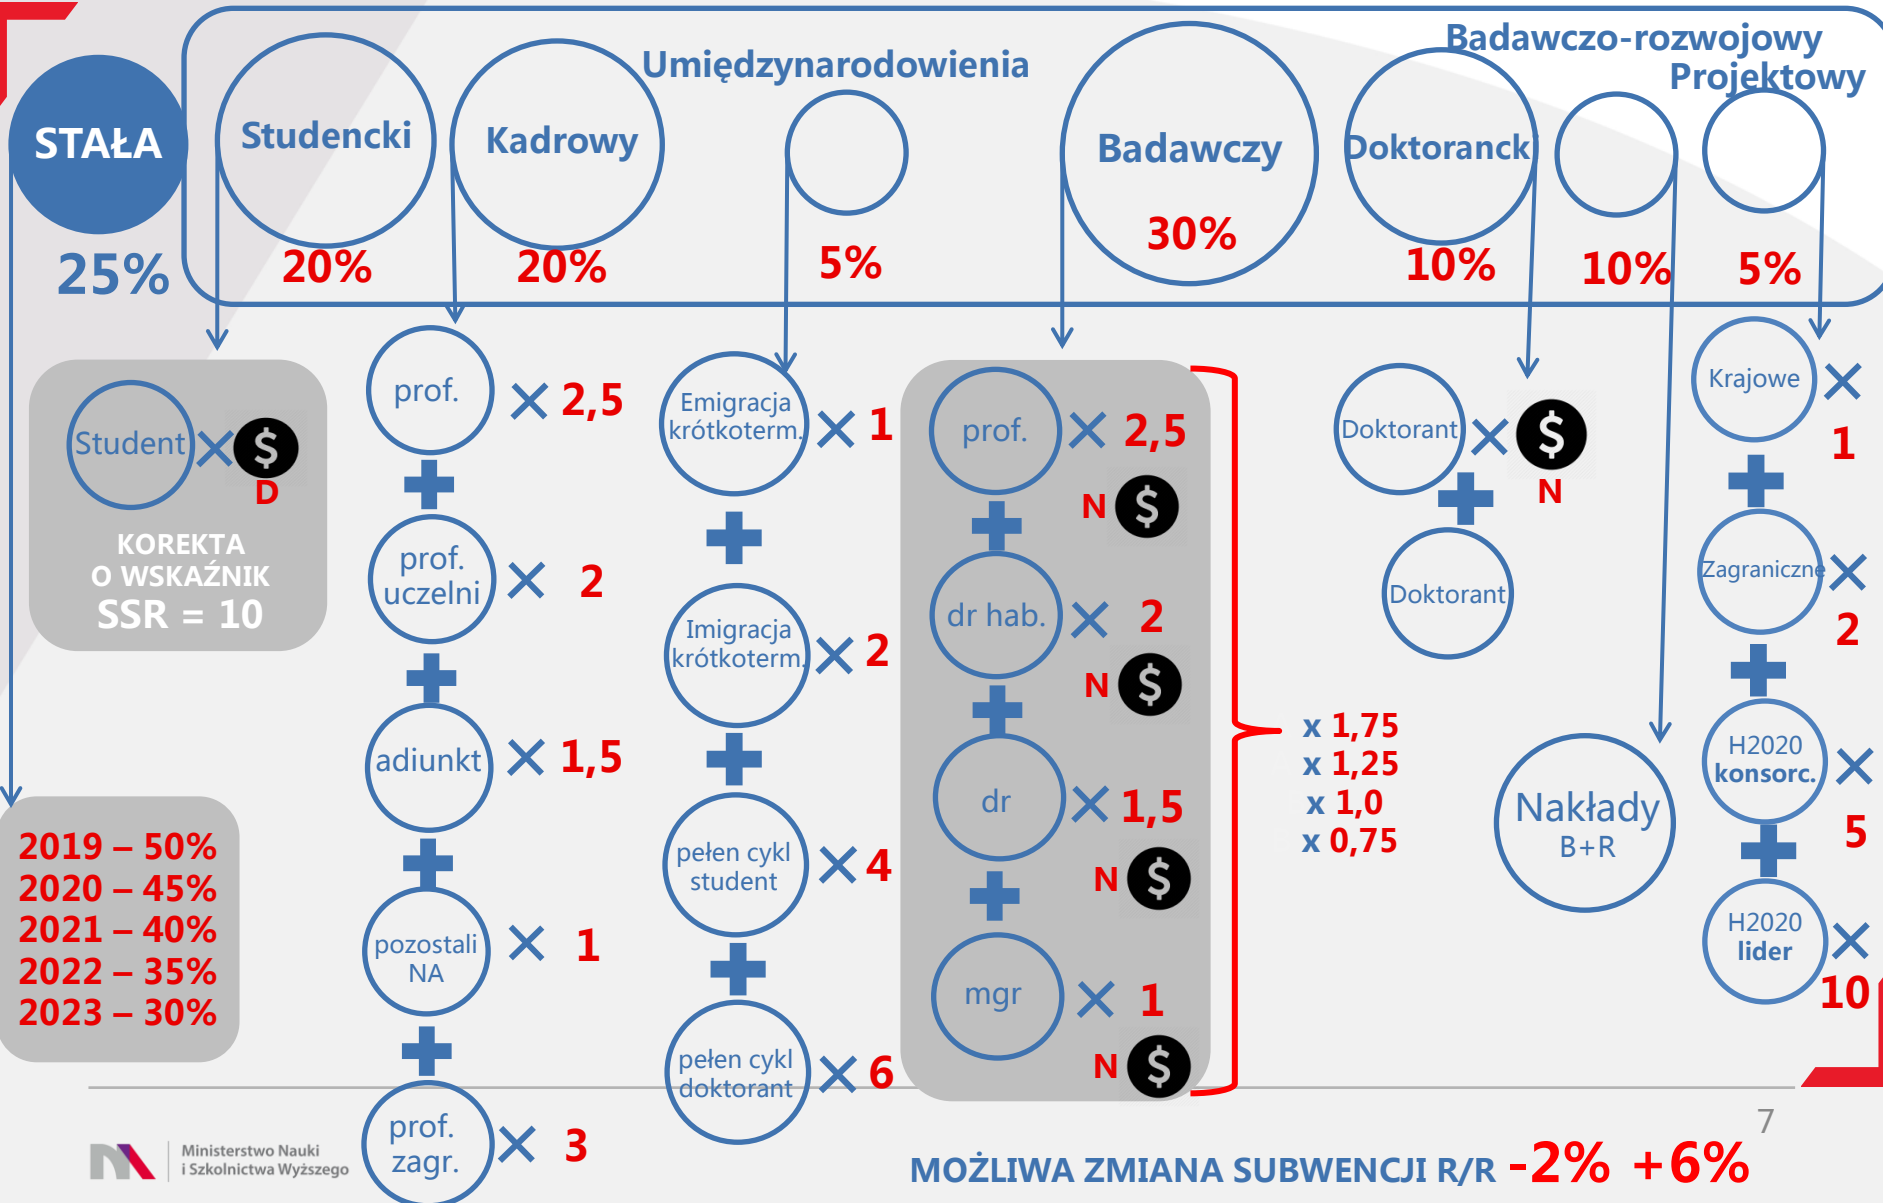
STAŁA
25%

Studencki
20%

Kadrowy
20%

Umiędzynarodowienia
5%

Badawczy
30%

Doktoranck
10%

Badawczo-rozwojowy
10%

Projektowy
5%

Student × $ D
KOREKTA O WSKAŹNIK SSR = 10

2019 – 50%
2020 – 45%
2021 – 40%
2022 – 35%
2023 – 30%

prof. × 2,5
+
prof. uczelni × 2
+
adiunkt × 1,5
+
pozostali NA × 1
+
prof. zagr. × 3

Emigracja krótkoterm. × 1
+
Imigracja krótkoterm. × 2
+
pełen cykl student × 4
+
pełen cykl doktorant × 6

prof. × 2,5
N $
+
dr hab. × 2
N $
+
dr × 1,5
N $
+
mgr × 1
N $

x 1,75
x 1,25
x 1,0
x 0,75

Doktorant × $
N
+
Doktorant

Nakłady B+R

Krajowe × 1
+
Zagraniczne × 2
+
H2020 konsorc. × 5
+
H2020 lider × 10

Ministerstwo Nauki i Szkolnictwa Wyższego

MOŻLIWA ZMIANA SUBWENCJI R/R -2% +6%

7